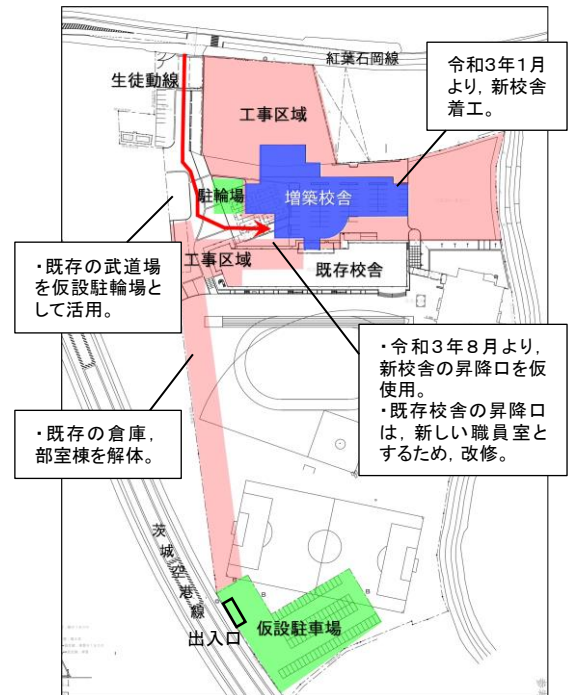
紅葉石岡線

生徒動線

令和3年1月より，新校舎着工。

工事区域

駐輪場

増築校舎

・既存の武道場を仮設駐輪場として活用。

工事区域

既存校舎

・令和3年8月より，新校舎の昇降口を仮使用。
・既存校舎の昇降口は，新しい職員室とするため，改修。

・既存の倉庫，部室棟を解体。

茨城空港線

出入口

仮設駐車場